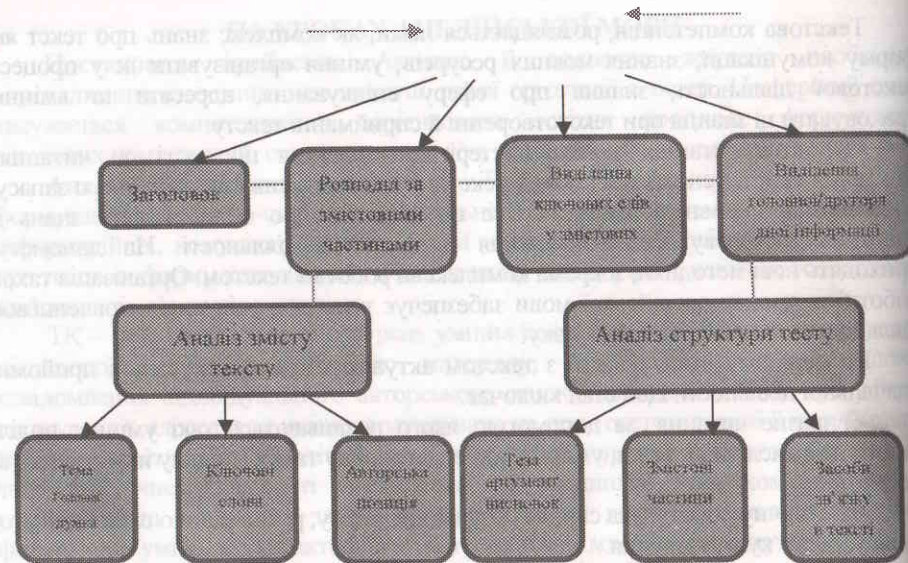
Текстова компетенція, розкривається через комплекс знань про текст ......... вміти його аналізувати, знання мовних ресурсів, уміння організувати свою ......... текстової діяльності, знання про жанри мовлення, адресата ......... в ситуації спілкування при використанні і сприйманні тексту.

Заголовок

Розподіл за змістовими частинами

Виділення ключових слів у змістових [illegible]

Виділення головної/другорядної інформації

Аналіз змісту тексту

Аналіз структури тексту

Тема Головна думка

Ключові слова

Авторська позиція

Теза аргумент висновок

Змістові частини

Засоби зв'язку в тексті